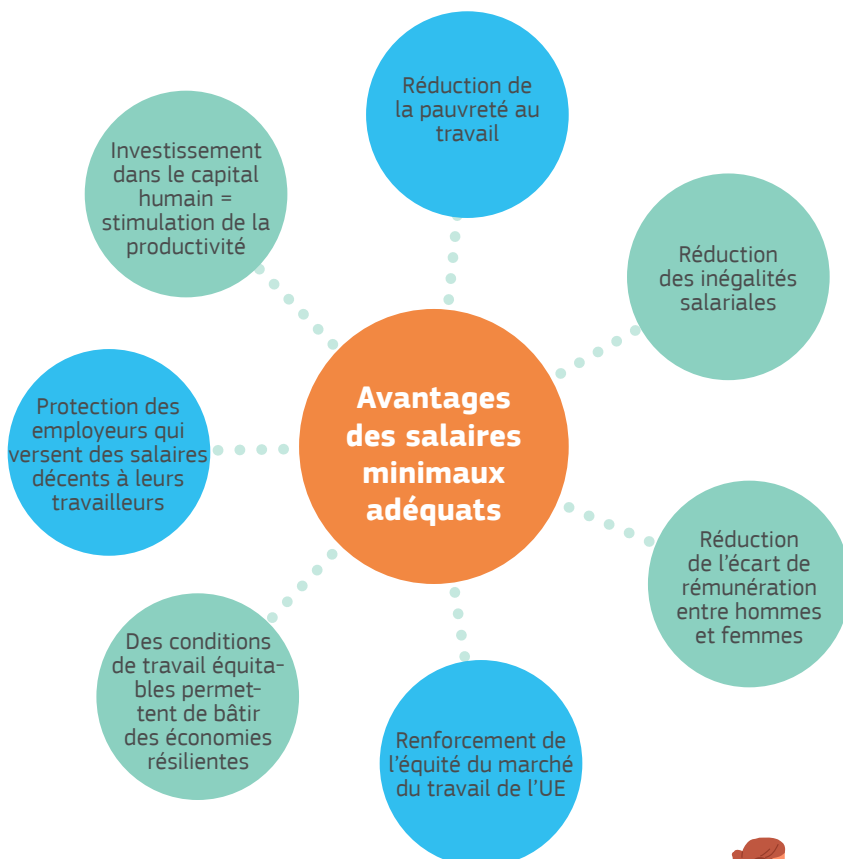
Avantages des salaires minimaux adéquats

Réduction de la pauvreté au travail

Réduction des inégalités salariales

Réduction de l'écart de rémunération entre hommes et femmes

Renforcement de l'équité du marché du travail de l'UE

Des conditions de travail équitables permettent de bâtir des économies résilientes

Protection des employeurs qui versent des salaires décents à leurs travailleurs

Investissement dans le capital humain = stimulation de la productivité